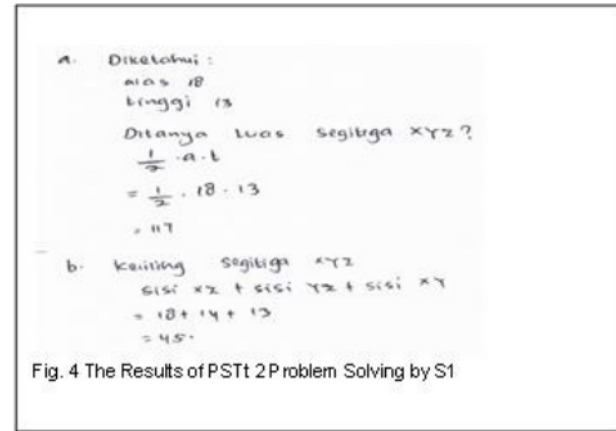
a. Diketahui :
alas 18
tinggi 13
Ditanya luas segitiga XYZ?
$\frac{1}{2} \cdot a \cdot t$
$= \frac{1}{2} \cdot 18 \cdot 13$
$= 117$

b. keliling segitiga XYZ
sisi XZ + sisi YZ + sisi XY
$= 18 + 14 + 13$
$= 45$.

Fig. 4 The Results of PSTt 2 Problem Solving by S1